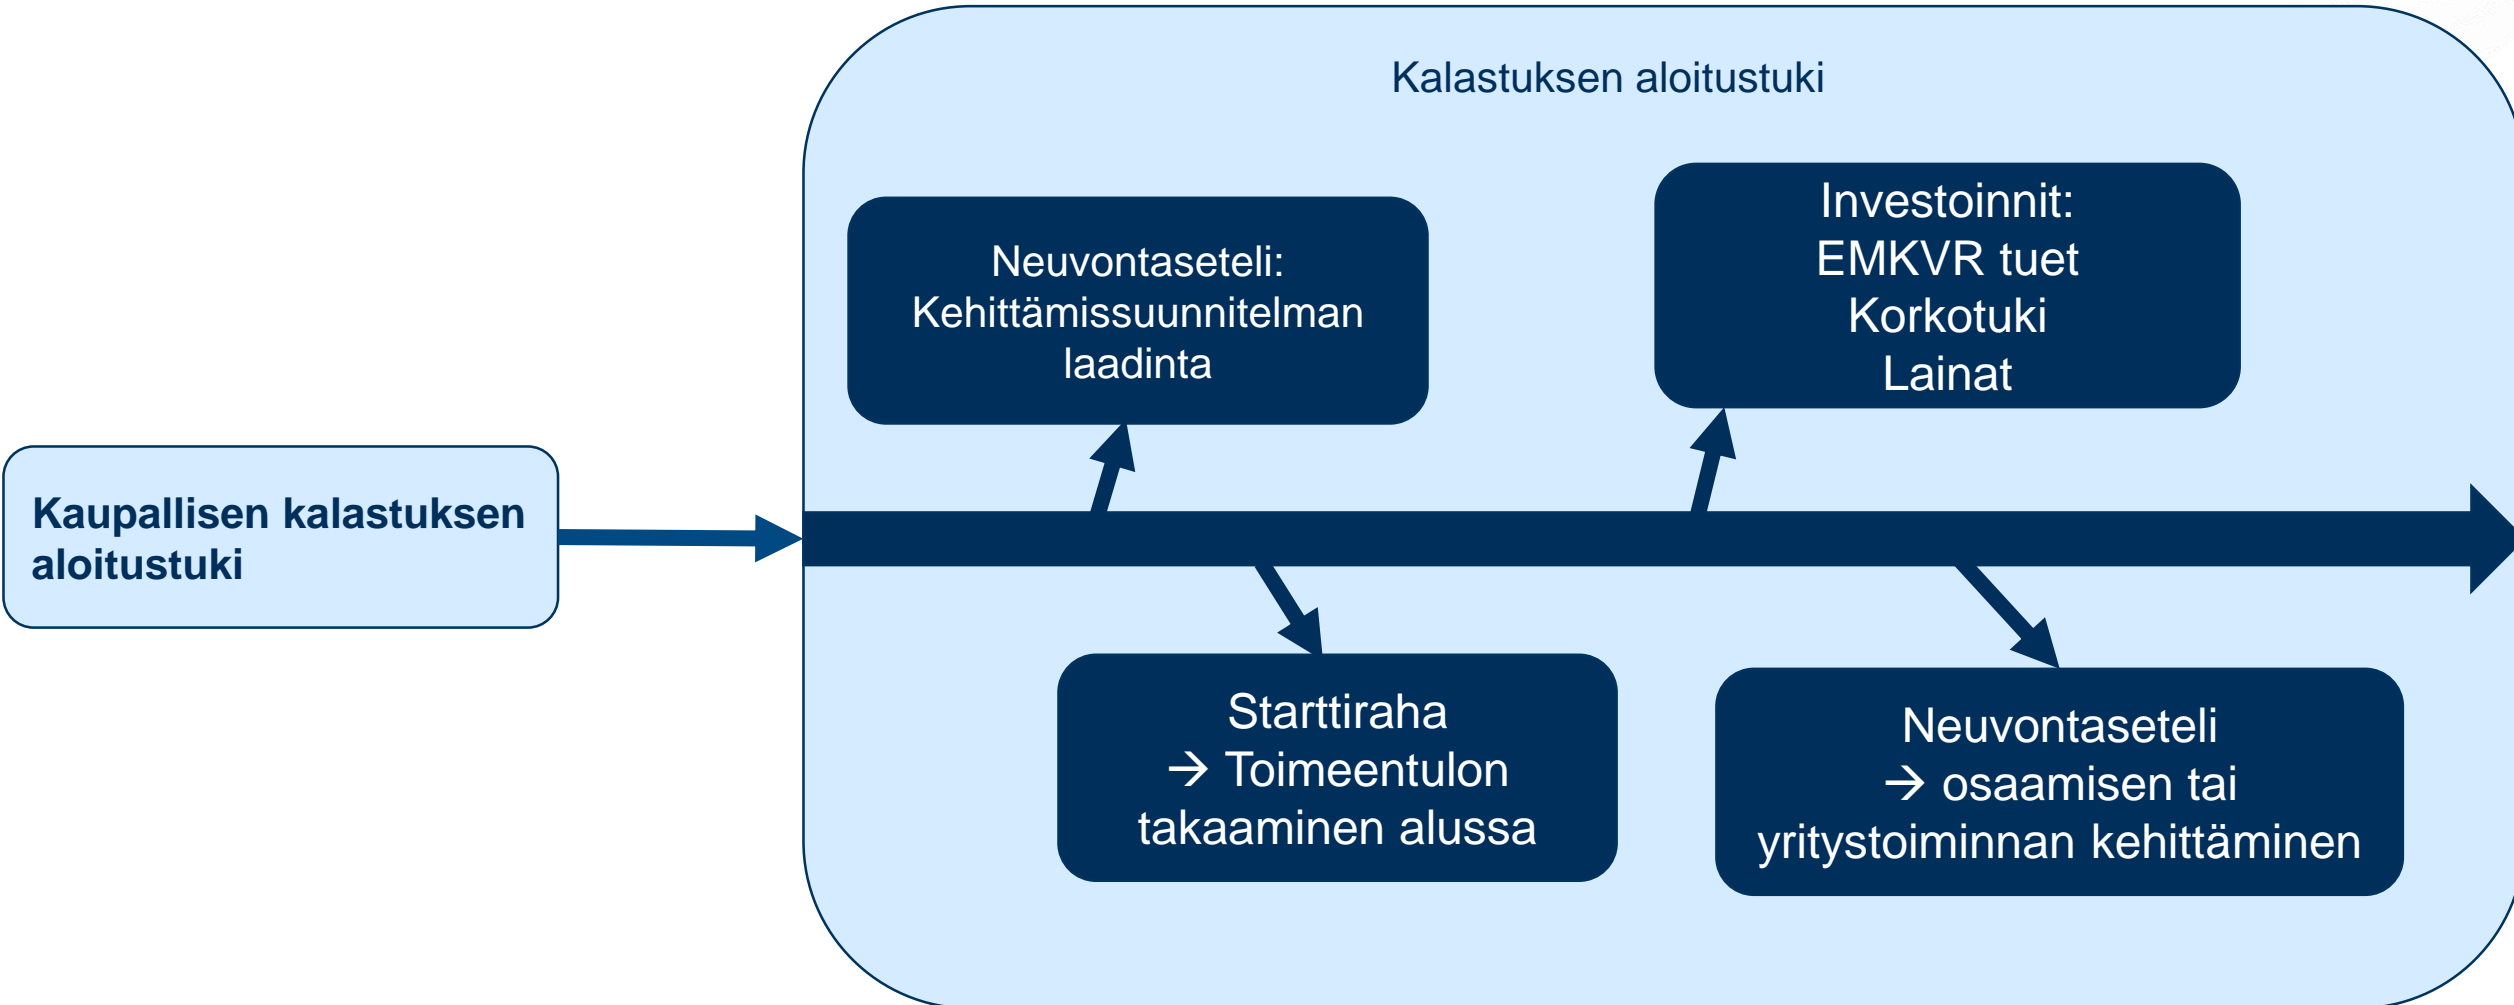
Kaupallisen kalastuksen aloitustuki

Kalastuksen aloitustuki

Neuvontaseteli:
Kehittämissuunnitelman laadinta

Investoinnit:
EMKVR tuet
Korkotuki
Lainat

Starttiraha
→ Toimeentulon takaaminen alussa

Neuvontaseteli
→ osaamisen tai yritystoiminnan kehittäminen